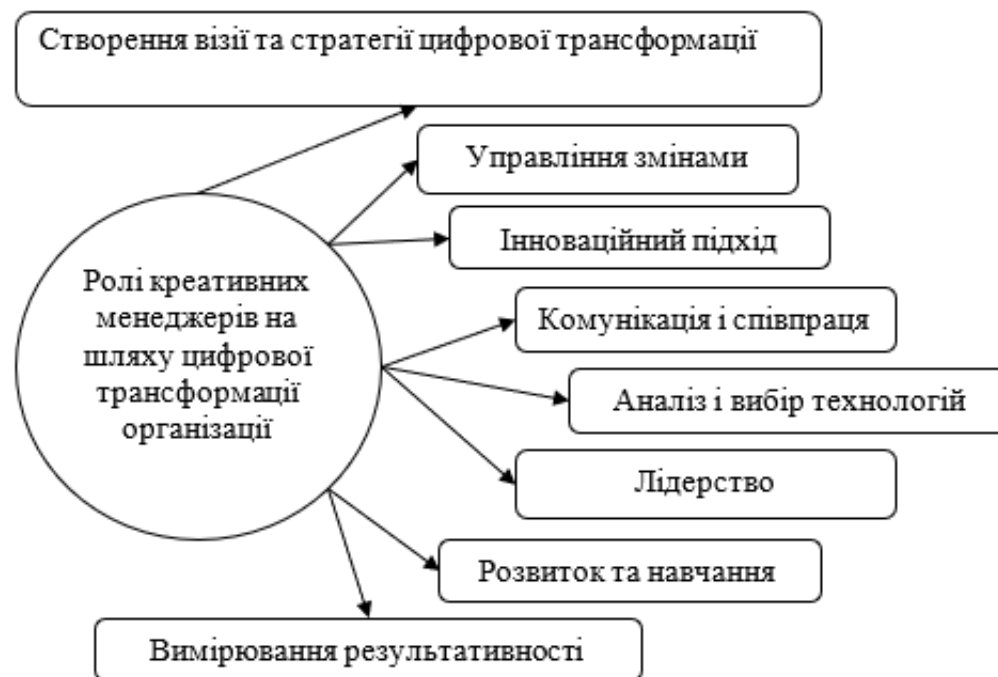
Створення візії та стратегії цифрової трансформації

Управління змінами

Інноваційний підхід

Ролі креативних менеджерів на шляху цифрової трансформації організації

Комунікація і співпраця

Аналіз і вибір технологій

Лідерство

Розвиток та навчання

Вимірювання результативності